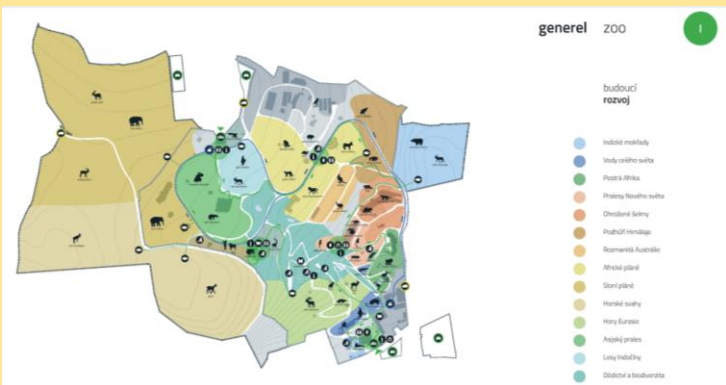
generel ZOO

I

budoucí
rozvoj

Indické mokřady
Vody celého světa
Pestrá Afrika
Pralesy Nového světa
Ohrožené šelmy
Podhůří Himálaje
Rozmanitá Austrálie
Africké pláně
Sloní pláně
Horské svahy
Hory Eurasie
Asijský prales
Lesy Indočíny
Dědictví a biodiverzita